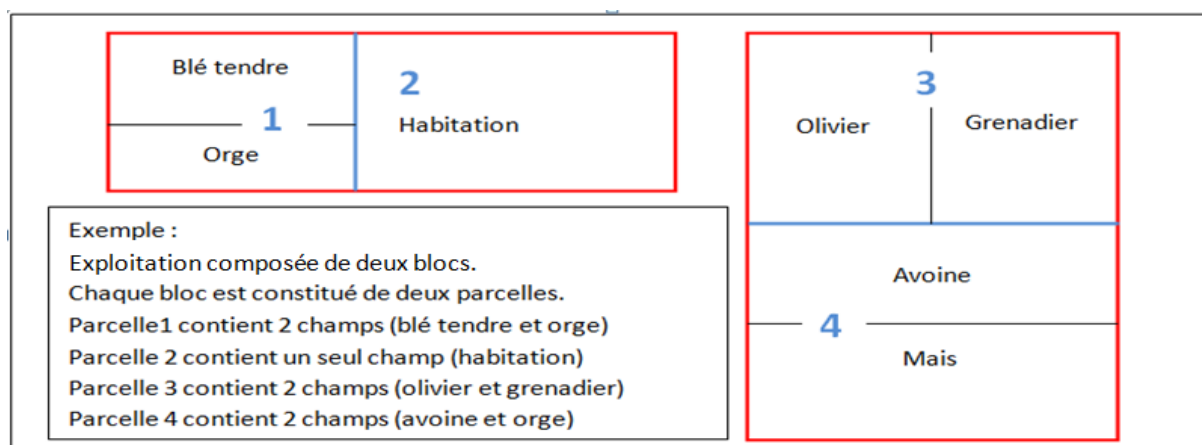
Blé tendre

1

Orge

2

Habitation

3

Olivier

Grenadier

Avoine

4

Mais

Exemple :
Exploitation composée de deux blocs.
Chaque bloc est constitué de deux parcelles.
Parcelle1 contient 2 champs (blé tendre et orge)
Parcelle 2 contient un seul champ (habitation)
Parcelle 3 contient 2 champs (olivier et grenadier)
Parcelle 4 contient 2 champs (avoine et orge)